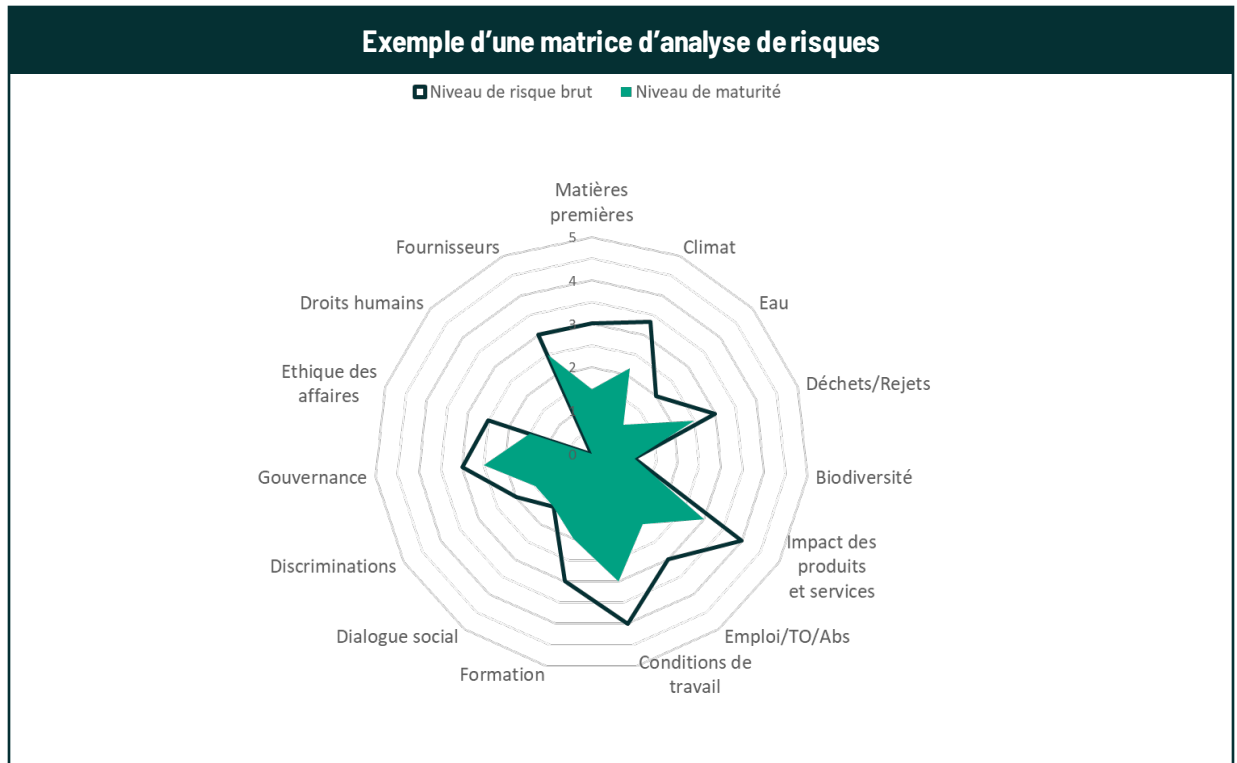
Exemple d’une matrice d’analyse de risques

Niveau de risque brut Niveau de maturité

Matières premières
Climat
Eau
Déchets/Rejets
Biodiversité
Impact des produits et services
Emploi/TO/Abs
Conditions de travail
Formation
Dialogue social
Discriminations
Gouvernance
Ethique des affaires
Droits humains
Fournisseurs

5
4
3
2
1
0